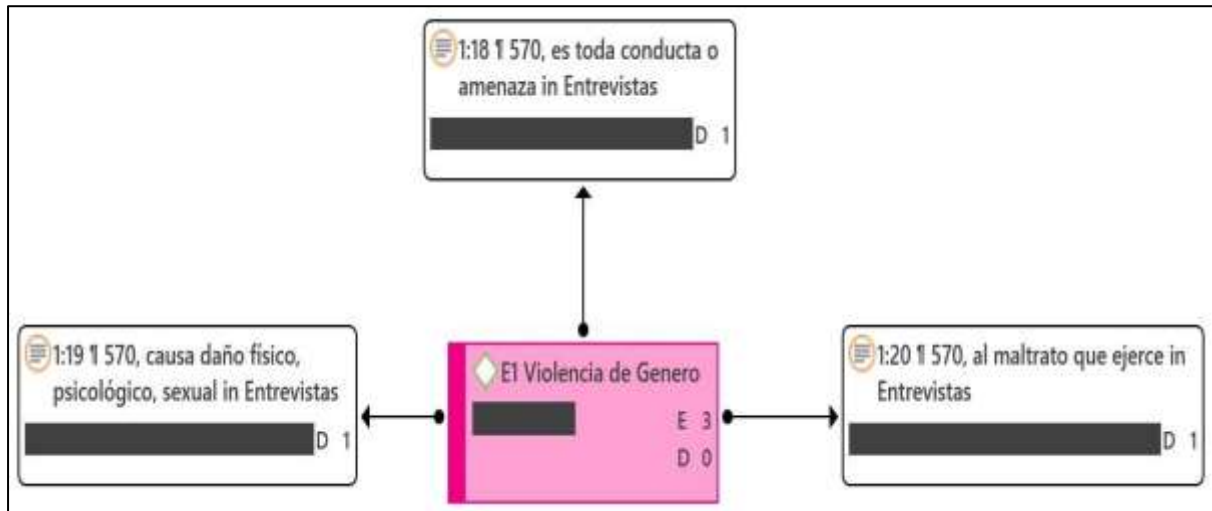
1:18 ¶ 570, es toda conducta o amenaza in Entrevistas
D 1

1:19 ¶ 570, causa daño físico, psicológico, sexual in Entrevistas
D 1

E1 Violencia de Genero
E 3
D 0

1:20 ¶ 570, al maltrato que ejerce in Entrevistas
D 1